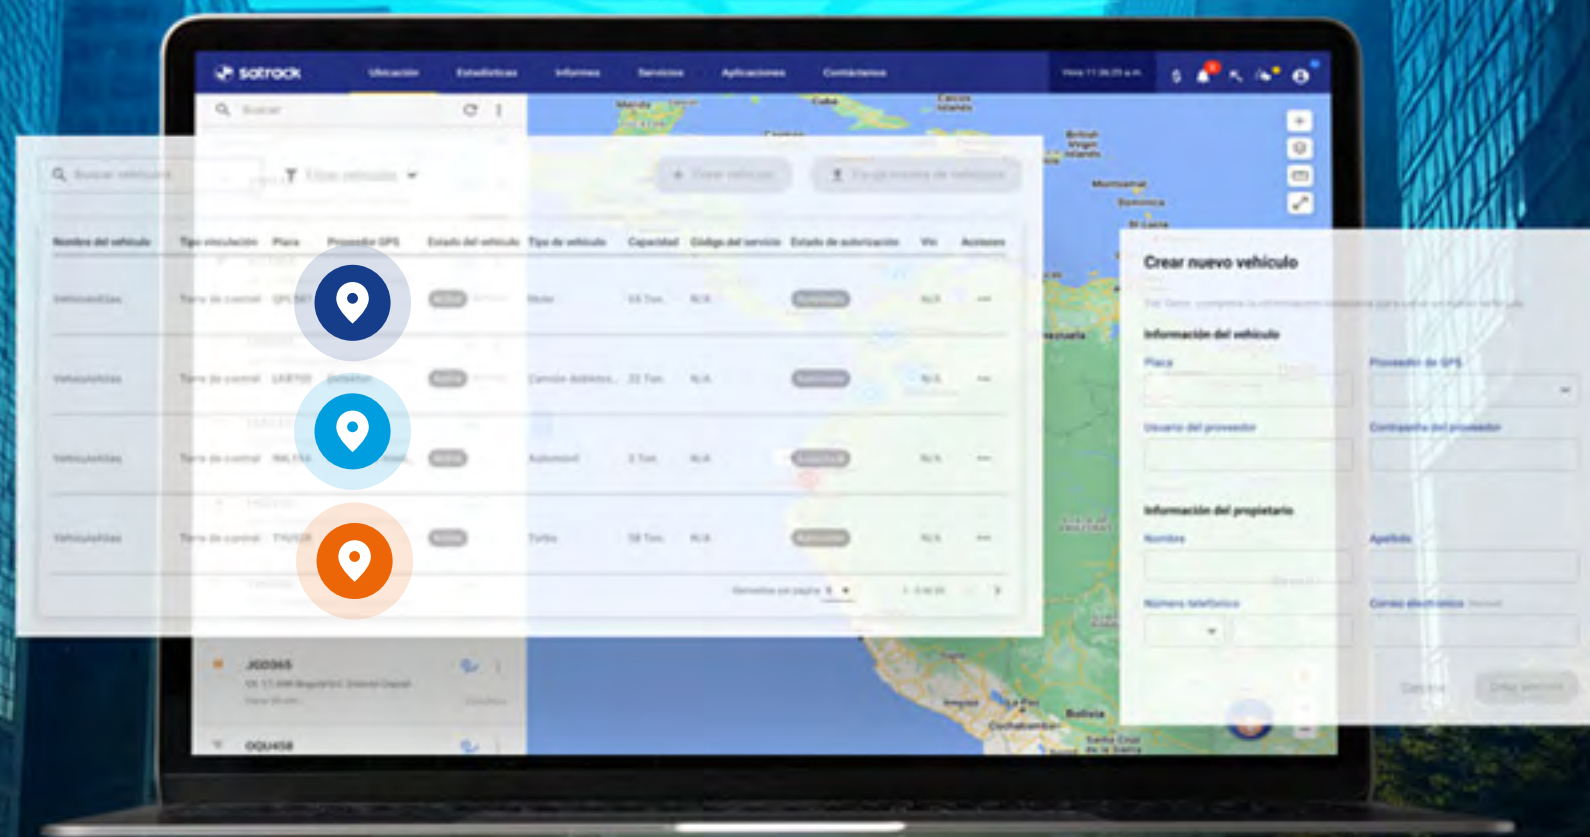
satrack Ubicación Estadísticas Informes Servicios Aplicaciones Contáctenos

Buscar

Cuba

Buscar vehículo Filtrar vehículos Crear vehículo Cargar masivo de vehículos

| Nombre del vehículo | Tipo vinculación | Placa | Proveedor GPS | Estado del vehículo | Tipo de vehículo | Capacidad | Código del servicio | Estado de autorización | Vin | Acciones |
|---|---|---|---|---|---|---|---|---|---|---|
| Vehiculo4Dias | Torre de control | GPL567 | | Activo | Moto | 64 Ton | N/A | Autorizado | N/A | ··· |
| Vehiculo4Dias | Torre de control | LKR700 | Satelitar | Activo | Camión dobletroque | 22 Ton | N/A | Autorizado | N/A | ··· |
| Vehiculo4Dias | Torre de control | RKL114 | | Activo | Automóvil | 3 Ton | N/A | Autorizado | N/A | ··· |
| Vehiculo4Dias | Torre de control | TYU520 | | Activo | Turbo | 58 Ton | N/A | Autorizado | N/A | ··· |

Elementos por página 5

JGO365

OQU458

Crear nuevo vehículo

Información del vehículo

Placa

Proveedor de GPS

Usuario del proveedor

Contraseña del proveedor

Información del propietario

Nombre

Apellido

Número telefónico

Correo electrónico

Cancelar

Crear vehículo

Bolivia